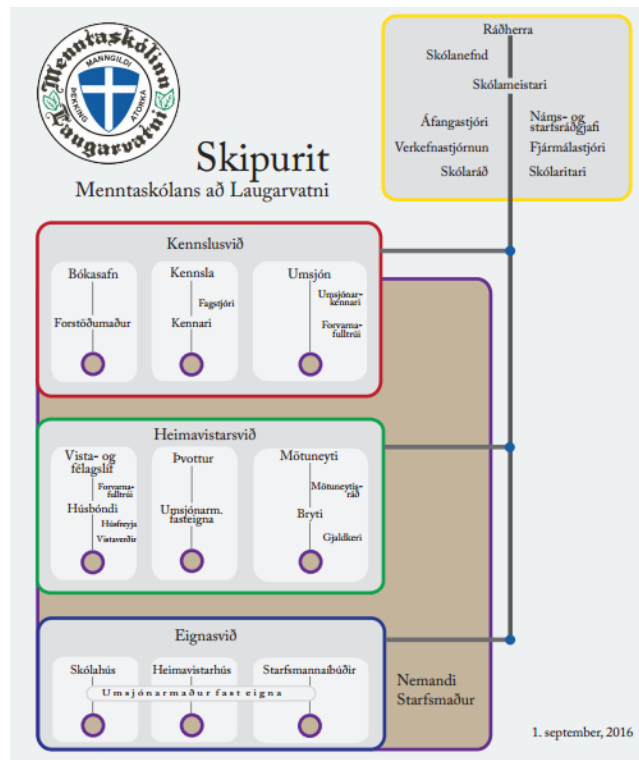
Menntaskólinn Laugarvatni
MANNGILDI
ÞEKKING
ATORKA

Skipurit
Menntaskólans að Laugarvatni

Ráðherra
Skólanefnd
Skólameistari
Áfangastjóri
Náms- og starfsráðgjafi
Verkefnastjórnun
Fjármálastjóri
Skólaráð
Skólaritari

Kennslusvið
Bókasafn
Forstöðumaður
Kennsla
Fagstjóri
Kennari
Umsjón
Umsjónarkennari
Forvarnafulltrúi

Heimavistarsvið
Vista- og félagslíf
Forvarnafulltrúi
Húsbóndi
Húsfreyja
Vistavörður
Þvottur
Umsjónarm. fasteigna
Mötuneyti
Mötuneytisráð
Bryti
Gjaldkeri

Eignasvið
Skólahús
Heimavistarhús
Starfsmannabúðir
Umsjónarmaður fasteigna

Nemandi
Starfsmaður

1. september, 2016